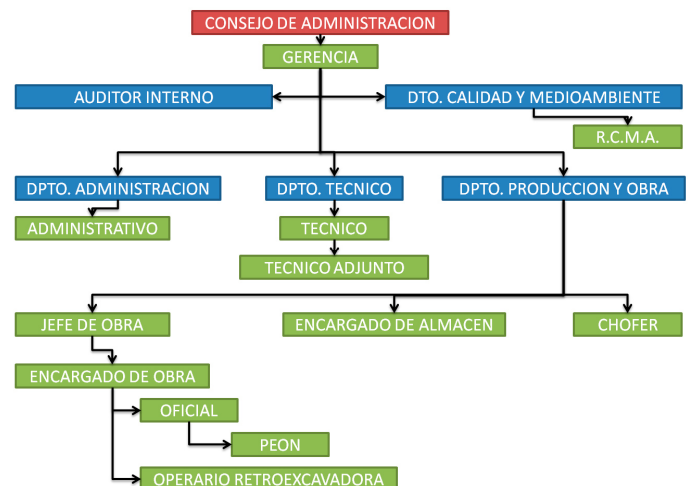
CONSEJO DE ADMINISTRACION

GERENCIA

AUDITOR INTERNO

DTO. CALIDAD Y MEDIOAMBIENTE

R.C.M.A.

DPTO. ADMINISTRACION

ADMINISTRATIVO

DPTO. TECNICO

TECNICO

TECNICO ADJUNTO

DPTO. PRODUCCION Y OBRA

JEFE DE OBRA

ENCARGADO DE ALMACEN

CHOFER

ENCARGADO DE OBRA

OFICIAL

PEON

OPERARIO RETROEXCAVADORA